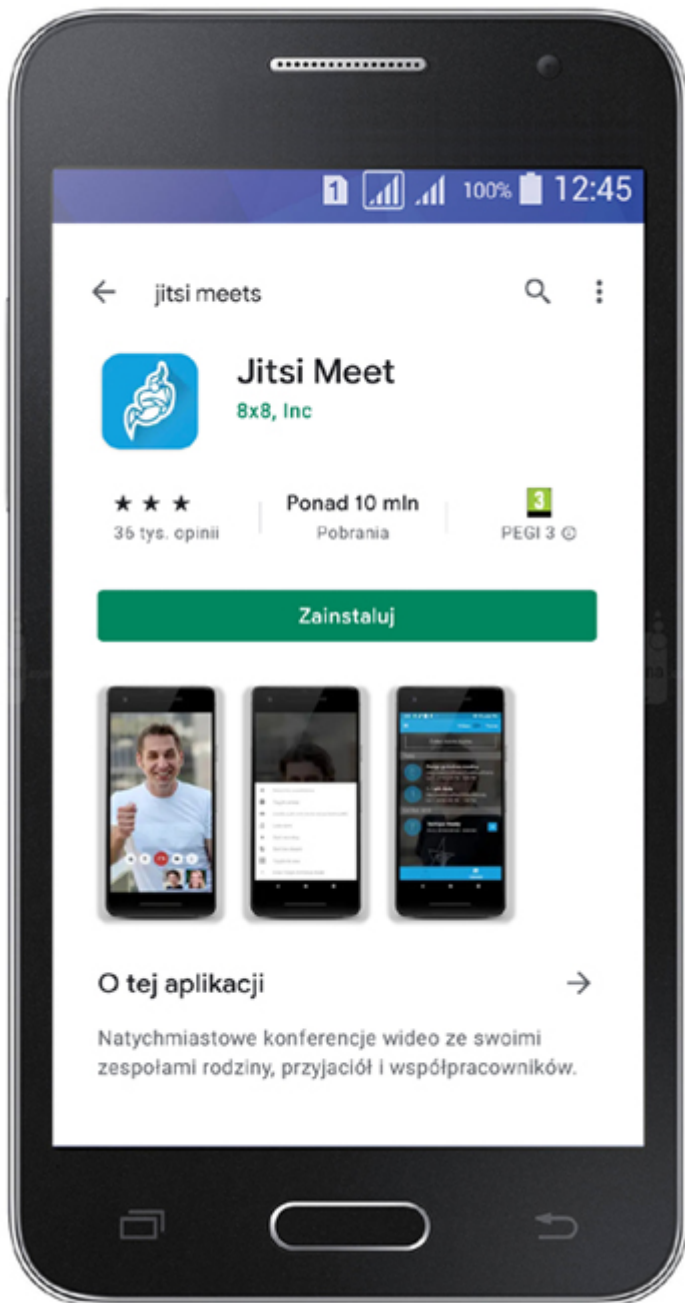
1 100% 12:45

jitsi meets

Jitsi Meet
8x8, Inc

★ ★ ★
36 tys. opinii

Ponad 10 mln
Pobrania

3
PEGI 3

Zainstaluj

O tej aplikacji

Natychmiastowe konferencje wideo ze swoimi zespołami rodziny, przyjaciół i współpracowników.